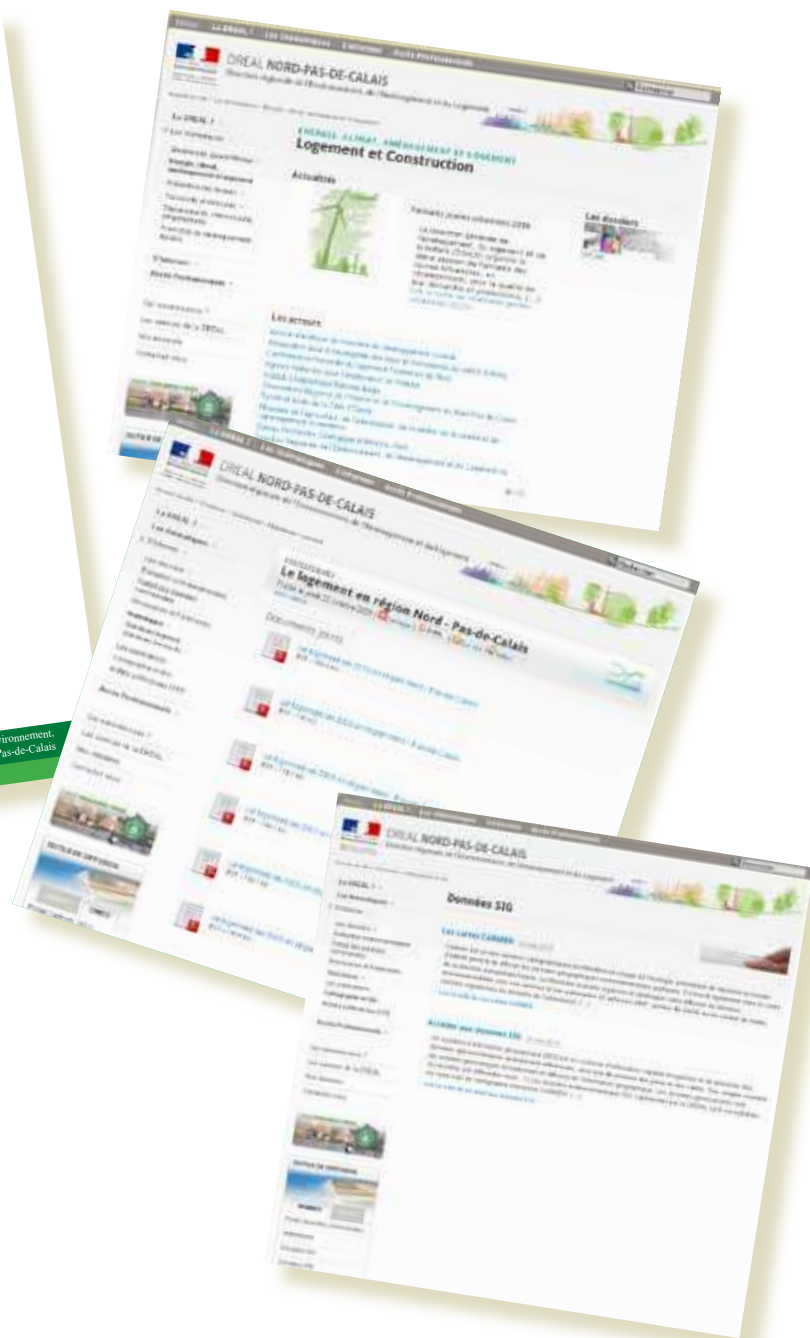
DREAL NORD-PAS-DE-CALAIS
Direction régionale de l'Environnement, de l'Aménagement et du Logement

ÉNERGIE, CLIMAT, AMÉNAGEMENT ET LOGEMENT
Logement et Construction

Actualités

Les dossiers

Les acteurs

DREAL NORD-PAS-DE-CALAIS
Direction régionale de l'Environnement, de l'Aménagement et du Logement

Le logement en région Nord - Pas-de-Calais

Documents joints

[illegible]vironnement, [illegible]Pas-de-Calais

DREAL NORD-PAS-DE-CALAIS
Direction régionale de l'Environnement, de l'Aménagement et du Logement

Données SIG

Les cartes CARMEN

Accéder aux données SIG